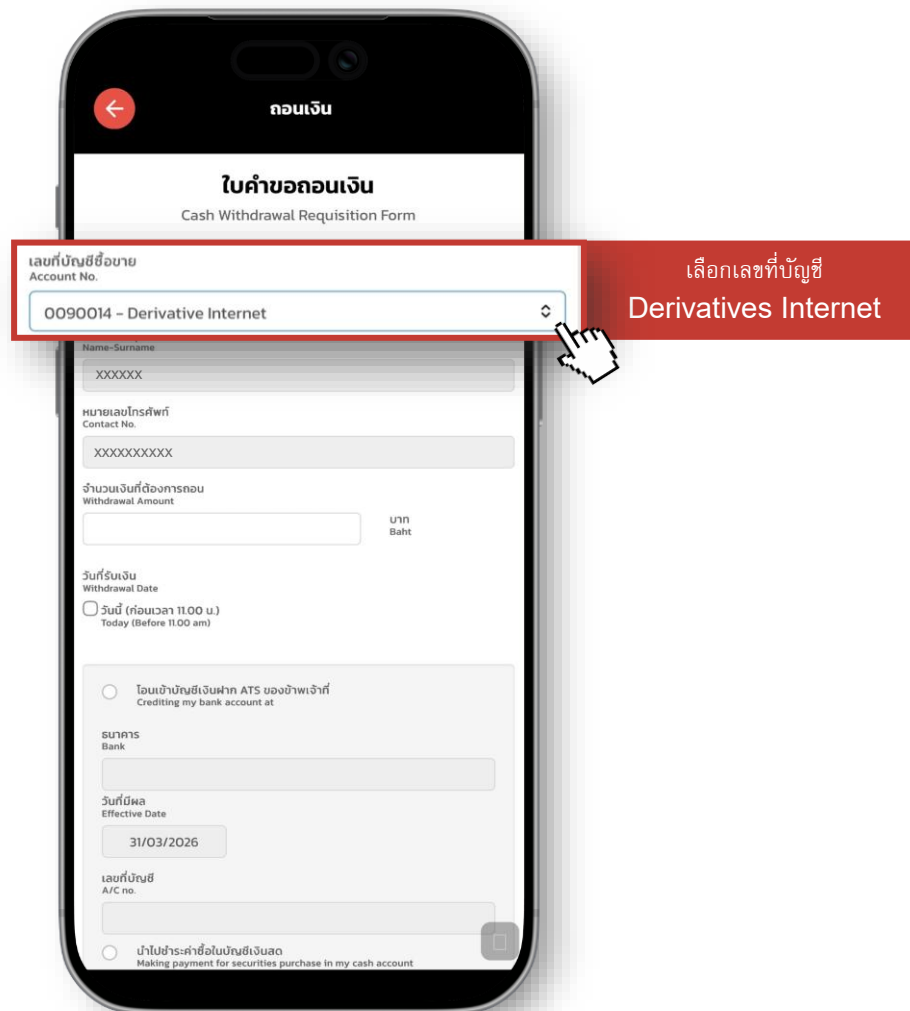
ถอนเงิน

ใบคำขอถอนเงิน
Cash Withdrawal Requisition Form

เลขที่บัญชีซื้อขาย
Account No.

0090014 - Derivative Internet

เลือกเลขที่บัญชี
Derivatives Internet

Name-Surname
XXXXXX

หมายเลขโทรศัพท์
Contact No.
XXXXXXXXXX

จำนวนเงินที่ต้องการถอน
Withdrawal Amount
บาท
Baht

วันที่รับเงิน
Withdrawal Date
วันนี้ (ก่อนเวลา 11.00 น.)
Today (Before 11.00 am)

โอนเข้าบัญชีเงินฝาก ATS ของข้าพเจ้าที่
Crediting my bank account at

ธนาคาร
Bank

วันที่มีผล
Effective Date
31/03/2026

เลขที่บัญชี
A/C no.

นำไปชำระค่าซื้อในบัญชีเงินสด
Making payment for securities purchase in my cash account